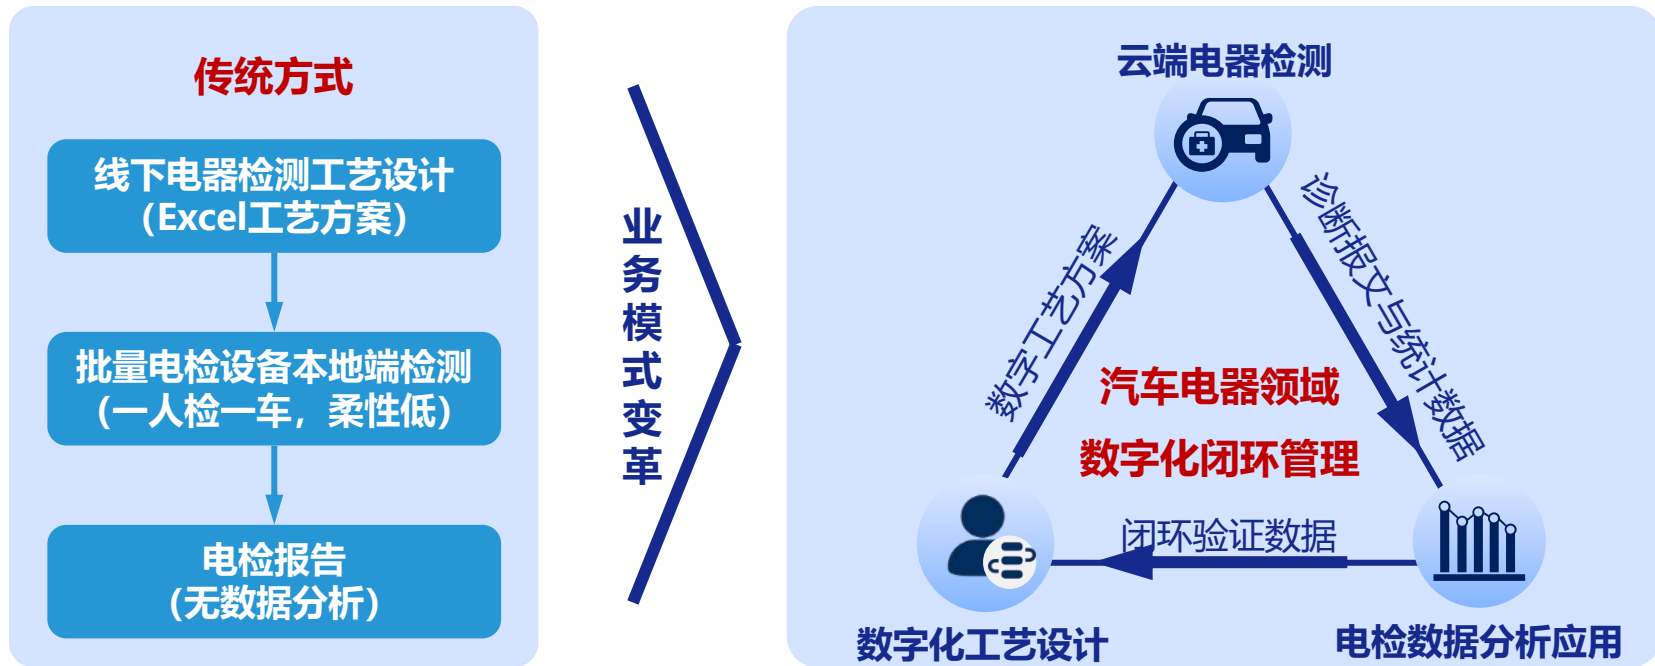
传统方式

线下电器检测工艺设计
（Excel工艺方案）

批量电检设备本地端检测
（一人检一车，柔性低）

电检报告
（无数据分析）

业务模式变革

云端电器检测

诊断报文与统计数据

数字工艺方案

汽车电器领域

数字化闭环管理

闭环验证数据

数字化工艺设计

电检数据分析应用